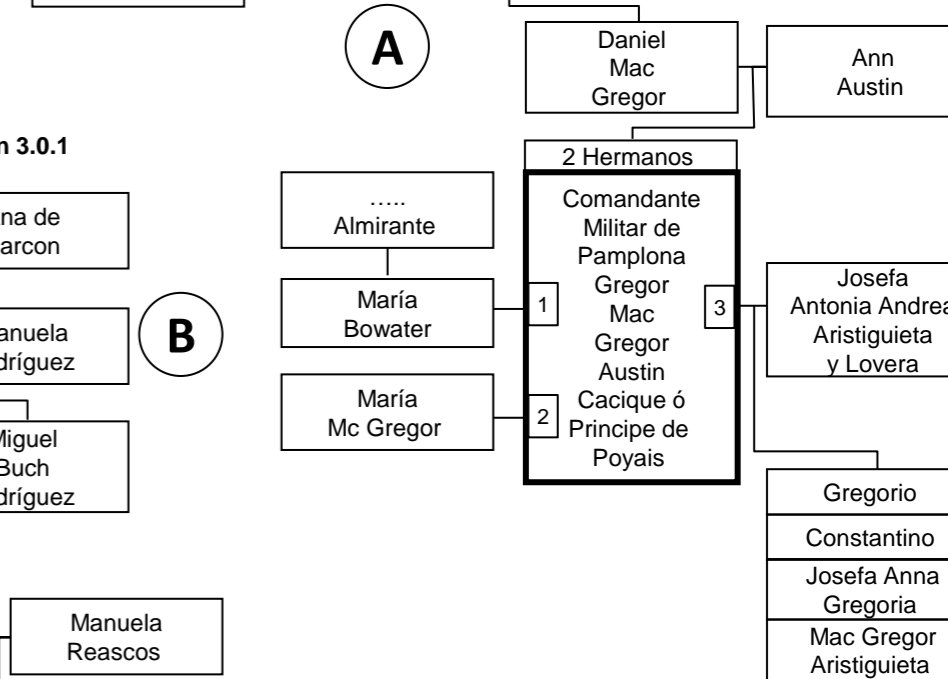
A

Daniel Mac Gregor

Ann Austin

n 3.0.1

na de arcon

B

anuela drígüez

Miguel Buch drígüez

Manuela Reascos

2 Hermanos

….. Almirante

María Bowater

María Mc Gregor

1

2

Comandante Militar de Pamplona Gregor Mac Gregor Austin Cacique ó Principe de Poyais

3

Josefa Antonia Andrea Aristiguieta y Lovera

Gregorio

Constantino

Josefa Anna Gregoria

Mac Gregor Aristiguieta